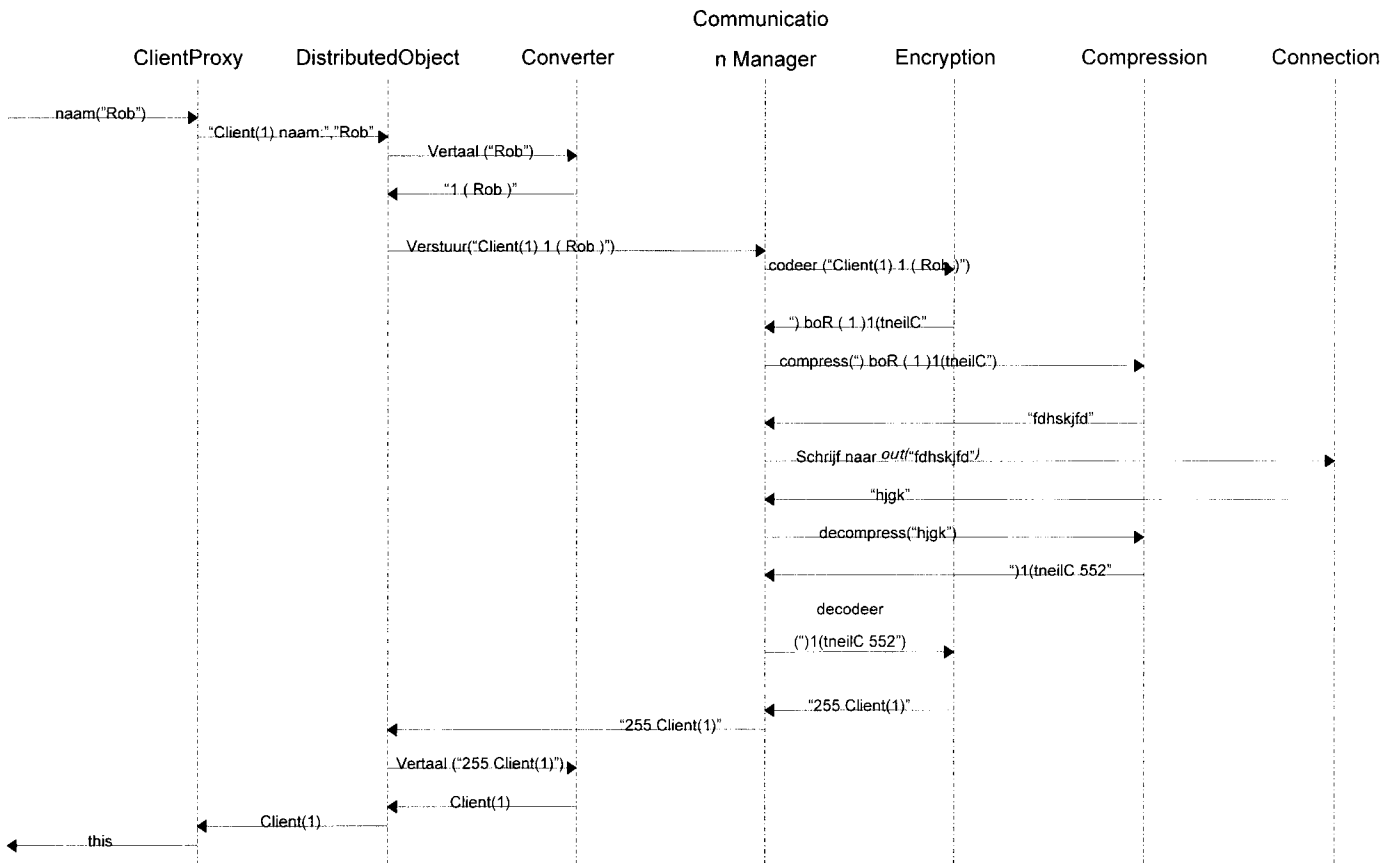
ClientProxy DistributedObject Converter Communicatio n Manager Encryption Compression Connection

naam("Rob")

"Client(1) naam:","Rob"

Vertaal ("Rob")

"1 ( Rob )"

Verstuur("Client(1) 1 ( Rob )")

codeer ("Client(1) 1 ( Rob )")

") boR ( 1 )1(tneilC"

compress(") boR ( 1 )1(tneilC")

"fdhskjfd"

Schrijf naar out("fdhskjfd")

"hjgk"

decompress("hjgk")

")1(tneilC 552"

decodeer

(")1(tneilC 552")

"255 Client(1)"

"255 Client(1)"

Vertaal ("255 Client(1)")

Client(1)

Client(1)

this